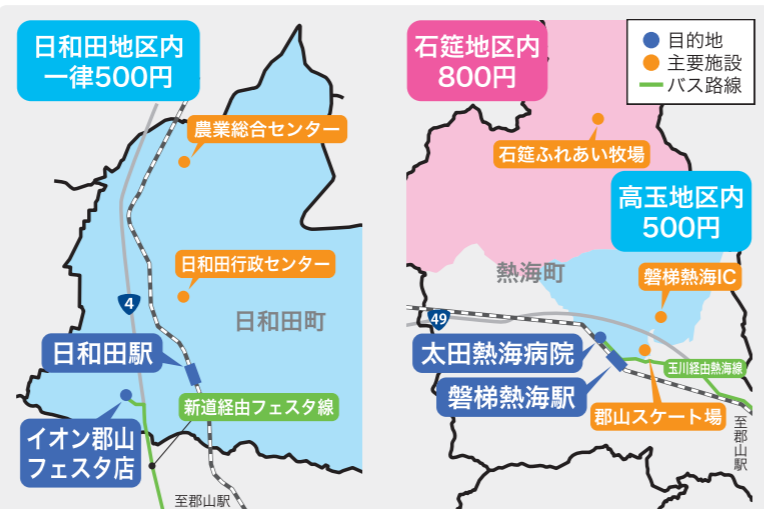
日和田地区内
一律500円

農業総合センター

日和田行政センター

4

日和田町

日和田駅

イオン郡山
フェスタ店

新道経由フェスタ線

至郡山駅

石筵地区内
800円

目的地
主要施設
バス路線

石筵ふれあい牧場

高玉地区内
500円

熱海町

磐梯熱海IC

49

太田熱海病院

磐梯熱海駅

玉川経由熱海線

郡山スケート場

至郡山駅